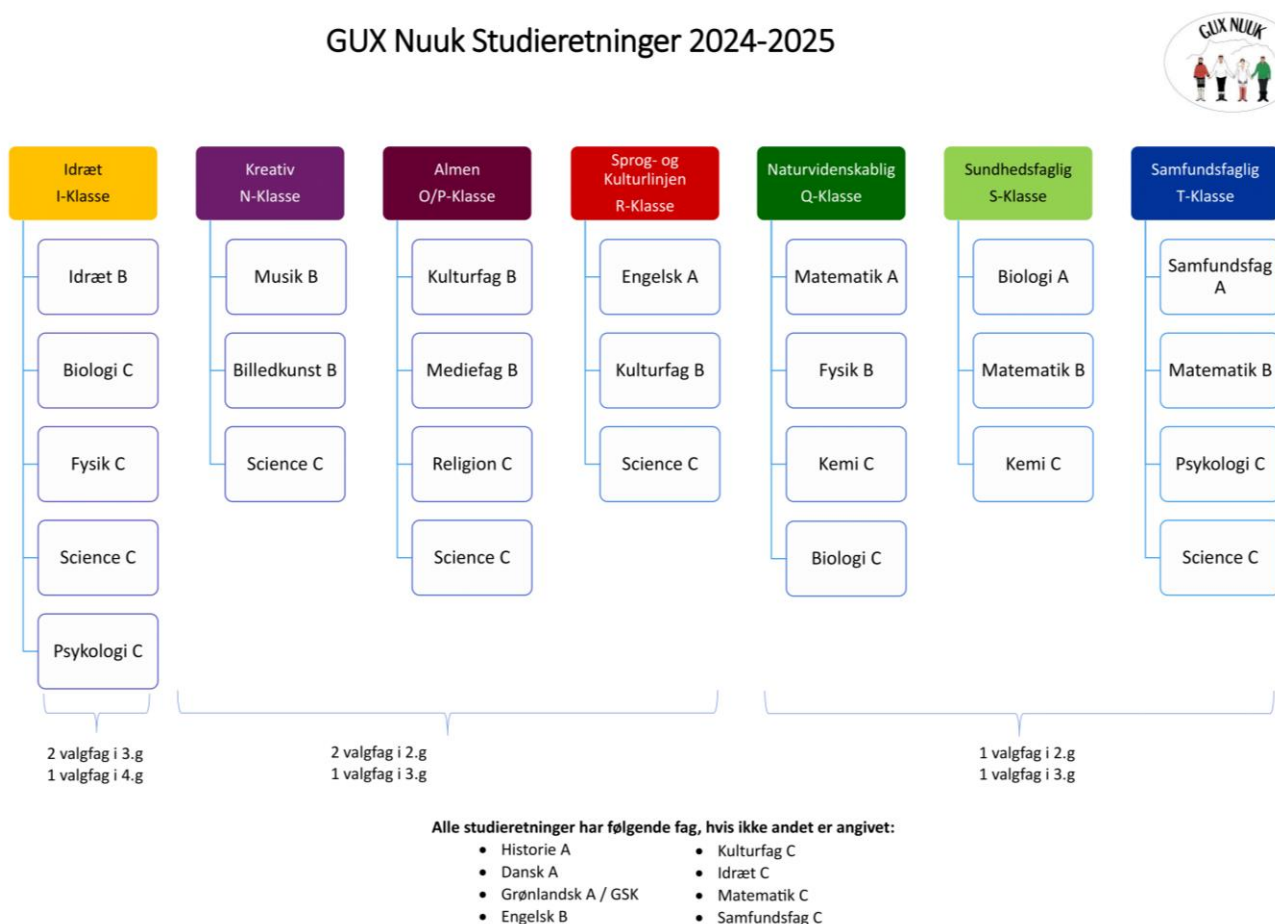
GUX Nuuk Studieretninger 2024-2025

GUX NUUK

Idræt
I-Klasse

Idræt B

Biologi C

Fysik C

Science C

Psykologi C

Kreativ
N-Klasse

Musik B

Billedkunst B

Science C

Almen
O/P-Klasse

Kulturfag B

Mediefag B

Religion C

Science C

Sprog- og Kulturlinjen
R-Klasse

Engelsk A

Kulturfag B

Science C

Naturvidenskablig
Q-Klasse

Matematik A

Fysik B

Kemi C

Biologi C

Sundhedsfaglig
S-Klasse

Biologi A

Matematik B

Kemi C

Samfundsfaglig
T-Klasse

Samfundsfag A

Matematik B

Psykologi C

Science C

2 valgfag i 3.g
1 valgfag i 4.g

2 valgfag i 2.g
1 valgfag i 3.g

1 valgfag i 2.g
1 valgfag i 3.g

Alle studieretninger har følgende fag, hvis ikke andet er angivet:

- Historie A
- Dansk A
- Grønlandsk A / GSK
- Engelsk B
- Kulturfag C
- Idræt C
- Matematik C
- Samfundsfag C